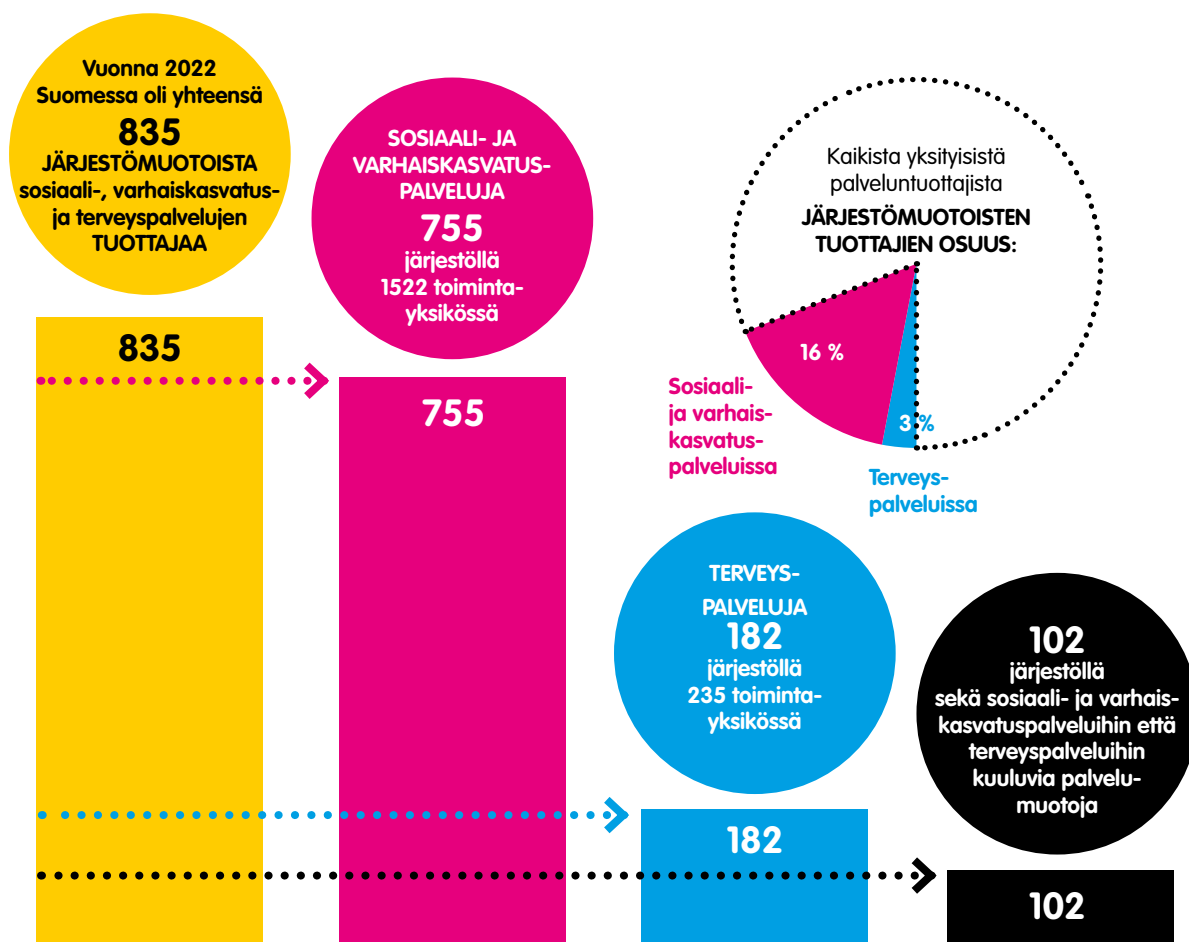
Vuonna 2022 Suomessa oli yhteensä
835
JÄRJESTÖMUOTOISTA sosiaali-, varhaiskasvatus- ja terveyspalvelujen TUOTTAJAA

SOSIAALI- JA VARHAISKASVATUSPALVELUJA
755
järjestöllä 1522 toimintayksikössä

Kaikista yksityisistä palveluntuottajista
JÄRJESTÖMUOTOISTEN TUOTTAJIEN OSUUS:

16 %
3 %

Sosiaali- ja varhaiskasvatuspalveluissa

Terveyspalveluissa

835

755

TERVEYSPALVELUJA
182
järjestöllä
235 toimintayksikössä

102
järjestöllä sekä sosiaali- ja varhaiskasvatuspalveluihin että terveyspalveluihin kuuluvia palvelumuotoja

182

102